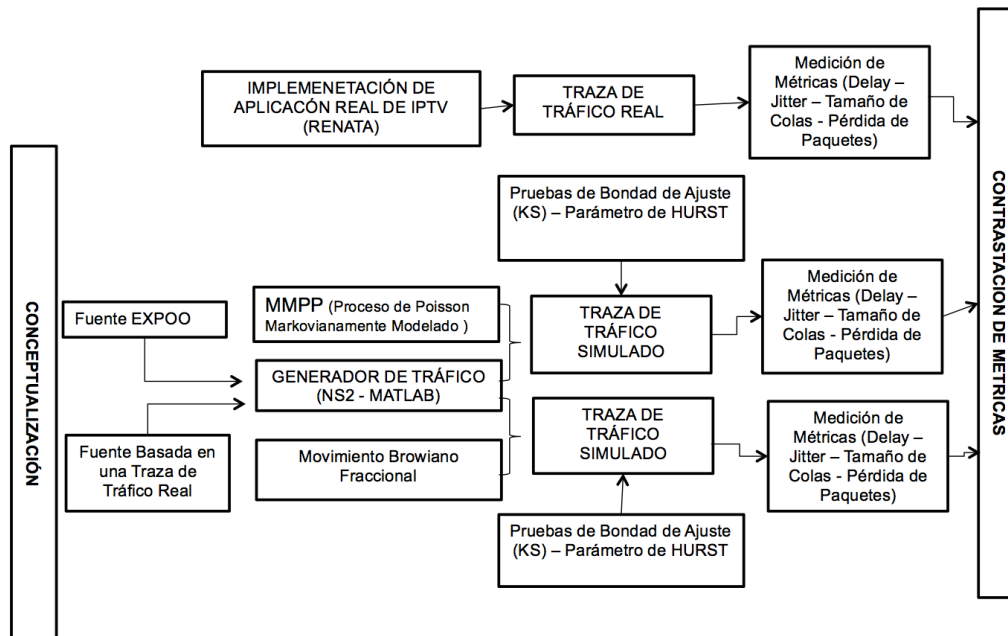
CONCEPTUALIZACIÓN

IMPLEMENETACIÓN DE APLICACÓN REAL DE IPTV (RENATA)

TRAZA DE TRÁFICO REAL

Medición de Métricas (Delay – Jitter – Tamaño de Colas - Pérdida de Paquetes)

Pruebas de Bondad de Ajuste (KS) – Parámetro de HURST

Fuente EXPOO

MMPP (Proceso de Poisson Markovianamente Modelado )

TRAZA DE TRÁFICO SIMULADO

Medición de Métricas (Delay – Jitter – Tamaño de Colas - Pérdida de Paquetes)

GENERADOR DE TRÁFICO (NS2 - MATLAB)

Fuente Basada en una Traza de Tráfico Real

Movimiento Browiano Fraccional

TRAZA DE TRÁFICO SIMULADO

Medición de Métricas (Delay – Jitter – Tamaño de Colas - Pérdida de Paquetes)

Pruebas de Bondad de Ajuste (KS) – Parámetro de HURST

CONTRASTACION DE METRICAS